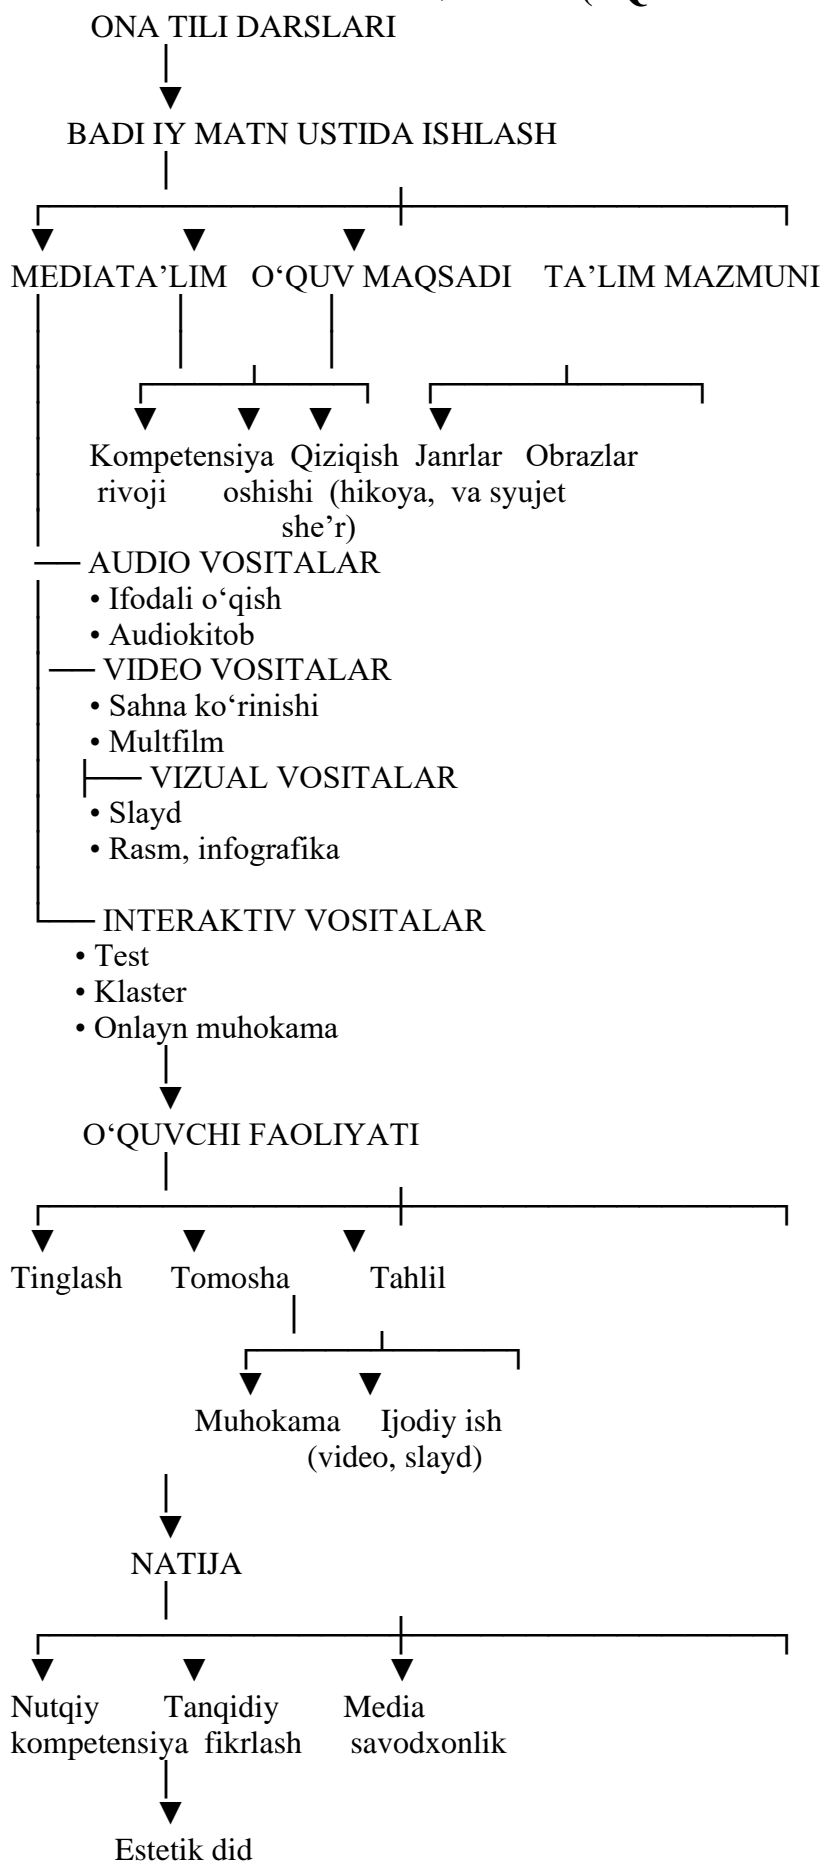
ONA TILI DARSLARI

BADI IY MATN USTIDA ISHLASH

MEDIATA’LIM O‘QUV MAQSADI TA’LIM MAZMUNI

Kompetensiya rivoji Qiziqish oshishi Janrlar (hikoya, she’r) Obrazlar va syujet

AUDIO VOSITALAR
• Ifodali o‘qish
• Audiokitob

VIDEO VOSITALAR
• Sahna ko‘rinishi
• Multfilm

VIZUAL VOSITALAR
• Slayd
• Rasm, infografika

INTERAKTIV VOSITALAR
• Test
• Klaster
• Onlayn muhokama

O‘QUVCHI FAOLIYATI

Tinglash Tomosha Tahlil

Muhokama Ijodiy ish (video, slayd)

NATIJA

Nutqiy kompetensiya Tanqidiy fikrlash Media savodxonlik

Estetik did